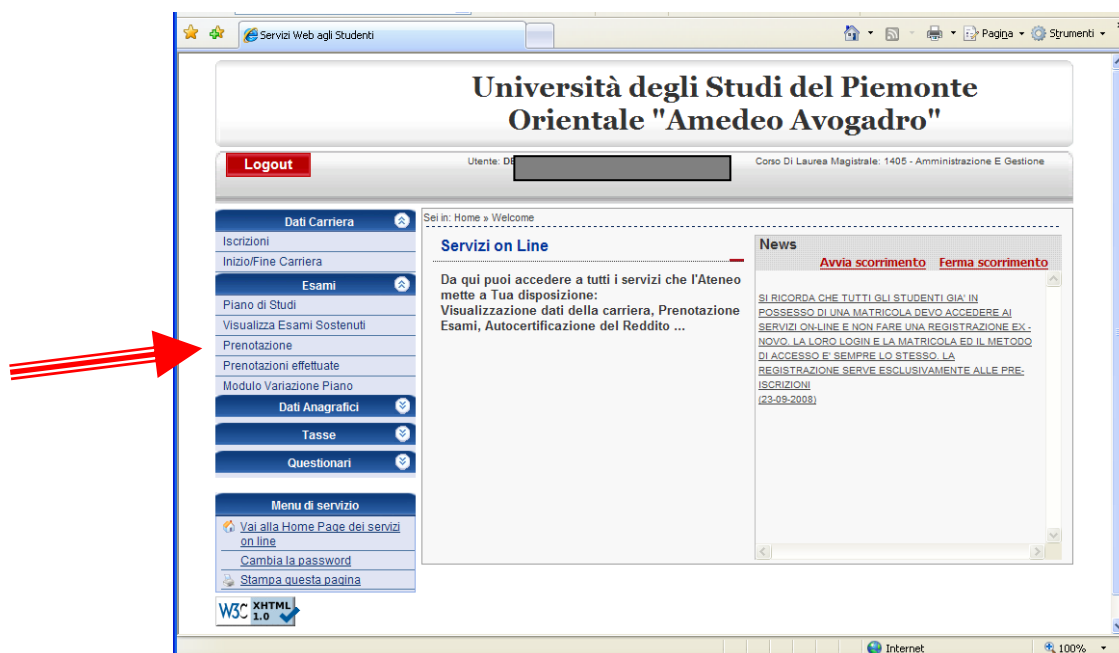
Servizi Web agli Studenti

Pagina ▾ Strumenti ▾

Università degli Studi del Piemonte Orientale "Amedeo Avogadro"

Logout

Utente: DE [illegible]

Corso Di Laurea Magistrale: 1405 - Amministrazione E Gestione

Dati Carriera
Iscrizioni
Inizio/Fine Carriera
Esami
Piano di Studi
Visualizza Esami Sostenuti
Prenotazione
Prenotazioni effettuate
Modulo Variazione Piano
Dati Anagrafici
Tasse
Questionari

Menu di servizio
Vai alla Home Page dei servizi on line
Cambia la password
Stampa questa pagina

W3C XHTML 1.0

Sei in: Home » Welcome

Servizi on Line

Da qui puoi accedere a tutti i servizi che l'Ateneo mette a Tua disposizione: Visualizzazione dati della carriera, Prenotazione Esami, Autocertificazione del Reddito ...

News

Avvia scorrimento Ferma scorrimento

SI RICORDA CHE TUTTI GLI STUDENTI GIA' IN POSSESSO DI UNA MATRICOLA DEVO ACCEDERE AI SERVIZI ON-LINE E NON FARE UNA REGISTRAZIONE EX - NOVO. LA LORO LOGIN E LA MATRICOLA ED IL METODO DI ACCESSO E' SEMPRE LO STESSO. LA REGISTRAZIONE SERVE ESCLUSIVAMENTE ALLE PRE-ISCRIZIONI
(23-09-2008)

Internet

100%